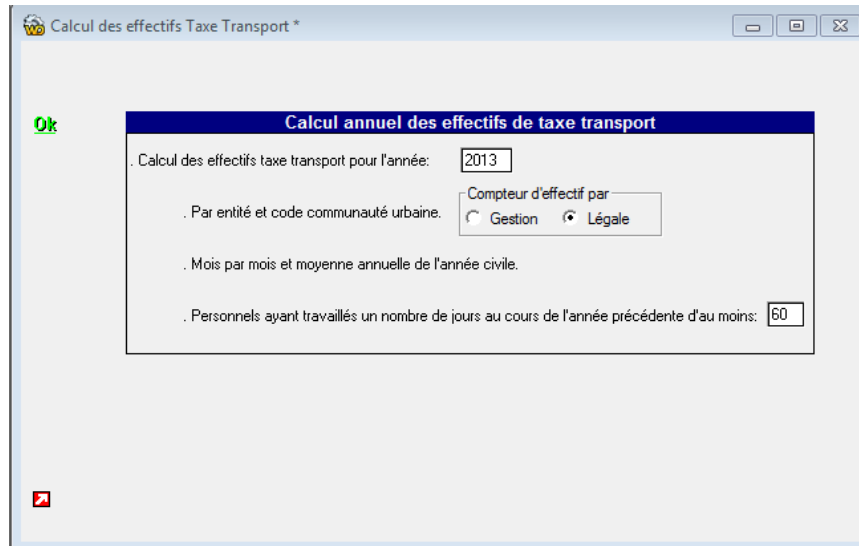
Calcul des effectifs Taxe Transport *

Ok

Calcul annuel des effectifs de taxe transport

. Calcul des effectifs taxe transport pour l'année: 2013

. Par entité et code communauté urbaine.

Compteur d'effectif par
Gestion Légale

. Mois par mois et moyenne annuelle de l'année civile.

. Personnels ayant travaillés un nombre de jours au cours de l'année précédente d'au moins: 60